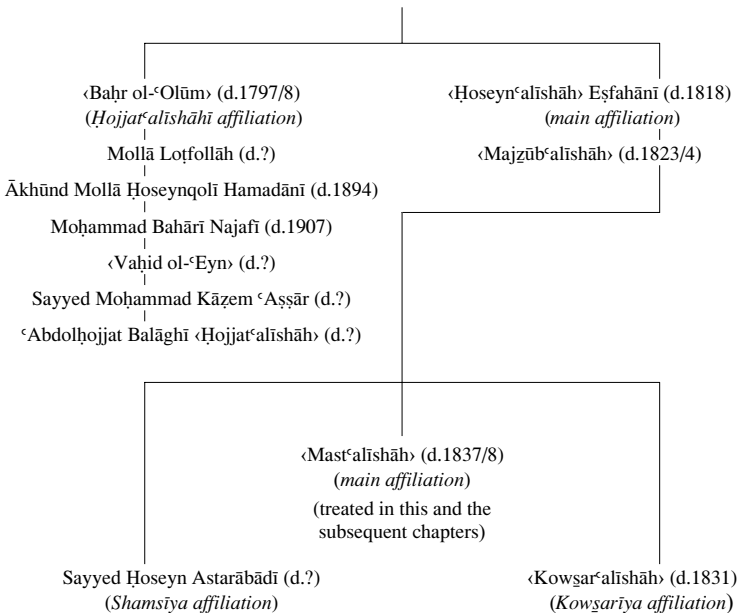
‹Baḥr ol-ʿOlūm› (d.1797/8)
(*Ḥojjatʿalīshāhī affiliation*)

Mollā Loṭfollāh (d.?)

Ākhūnd Mollā Ḥoseynqolī Hamadānī (d.1894)

Moḥammad Bahārī Najafī (d.1907)

‹Vaḥid ol-ʿEyn› (d.?)

Sayyed Moḥammad Kāẓem ʿAṣṣār (d.?)

ʿAbdolḥojjat Balāghī ‹Ḥojjatʿalīshāh› (d.?)

‹Ḥoseynʿalīshāh› Eṣfahānī (d.1818)
(*main affiliation*)

‹Majẕūbʿalīshāh› (d.1823/4)

‹Mastʿalīshāh› (d.1837/8)
(*main affiliation*)
(treated in this and the subsequent chapters)

Sayyed Ḥoseyn Astarābādī (d.?)
(*Shamsīya affiliation*)

‹Kowsarʿalīshāh› (d.1831)
(*Kowsarīya affiliation*)